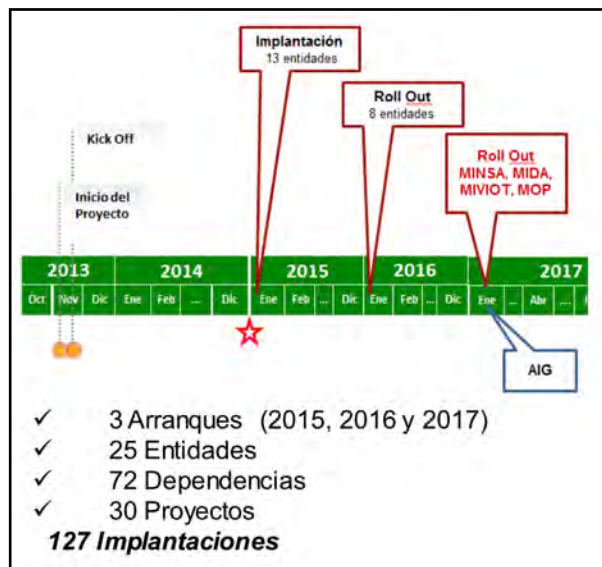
Implantación
13 entidades

Roll Out
8 entidades

Roll Out
MINSA, MIDA, MIVIOT, MOP

Kick Off

Inicio del Proyecto

2013 | 2014 | 2015 | 2016 | 2017

Oct | Nov | Dic | Ene | Feb | ... | Dic | Ene | Feb | ... | Dic | Ene | Feb | ... | Dic | Ene | ... | Abr | ...

AIG

✓ 3 Arranques (2015, 2016 y 2017)
✓ 25 Entidades
✓ 72 Dependencias
✓ 30 Proyectos
127 Implantaciones